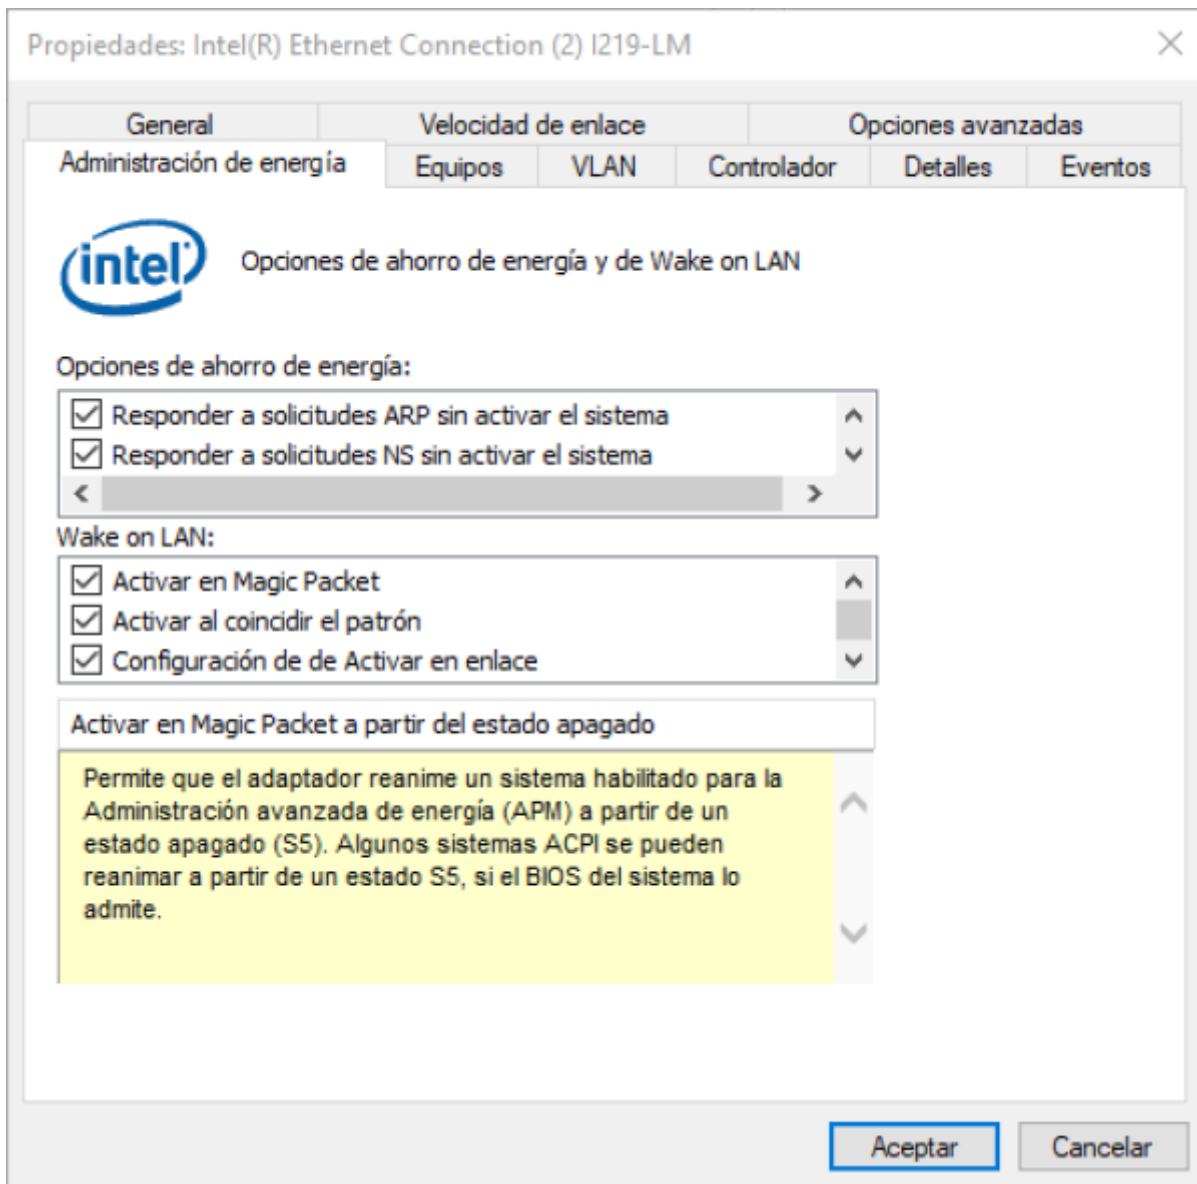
Propiedades: Intel(R) Ethernet Connection (2) I219-LM

General | Velocidad de enlace | Opciones avanzadas
Administración de energía | Equipos | VLAN | Controlador | Detalles | Eventos

intel

Opciones de ahorro de energía y de Wake on LAN

Opciones de ahorro de energía:

☑ Responder a solicitudes ARP sin activar el sistema
☑ Responder a solicitudes NS sin activar el sistema

Wake on LAN:

☑ Activar en Magic Packet
☑ Activar al coincidir el patrón
☑ Configuración de de Activar en enlace

Activar en Magic Packet a partir del estado apagado

Permite que el adaptador reanime un sistema habilitado para la Administración avanzada de energía (APM) a partir de un estado apagado (S5). Algunos sistemas ACPI se pueden reanimar a partir de un estado S5, si el BIOS del sistema lo admite.

Aceptar | Cancelar